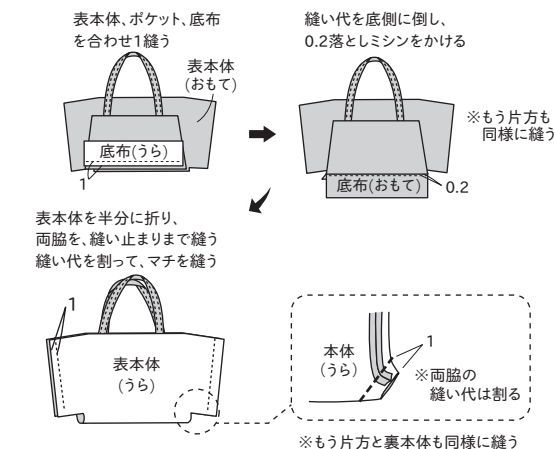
表本体、ポケット、底布を合わせ1縫う

表本体
(おもて)

底布(うら)

1

縫い代を底側に倒し、
0.2落としミシンをかける

※もう片方も
同様に縫う

底布(おもて)

0.2

表本体を半分に折り、
両脇を、縫い止まりまで縫う
縫い代を割って、マチを縫う

1

表本体
(うら)

本体
(うら)

1

※両脇の
縫い代は割る

※もう片方と裏本体も同様に縫う